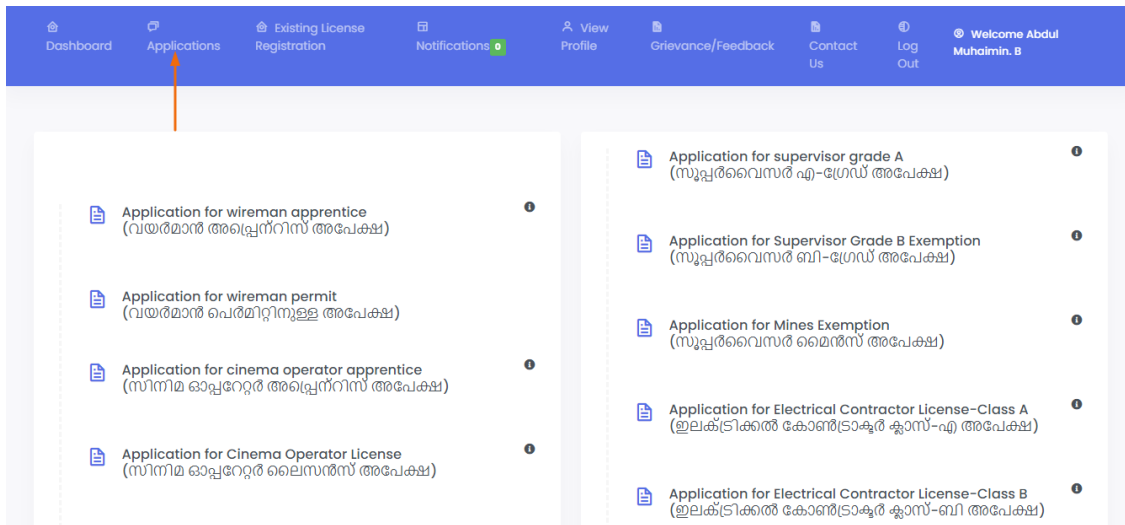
Dashboard Applications Existing License Registration Notifications 0 View Profile Grievance/Feedback Contact Us Log Out Welcome Abdul Muhaimin. B

Application for wireman apprentice
(വയർമാൻ അപ്രെന്റിസ് അപേക്ഷ)

Application for wireman permit
(വയർമാൻ പെർമിറ്റിനുള്ള അപേക്ഷ)

Application for cinema operator apprentice
(സിനിമ ഓപ്പറേറ്റർ അപ്രെന്റിസ് അപേക്ഷ)

Application for Cinema Operator License
(സിനിമ ഓപ്പറേറ്റർ ലൈസൻസ് അപേക്ഷ)

Application for supervisor grade A
(സൂപ്പർവൈസർ എ-ഗ്രേഡ് അപേക്ഷ)

Application for Supervisor Grade B Exemption
(സൂപ്പർവൈസർ ബി-ഗ്രേഡ് അപേക്ഷ)

Application for Mines Exemption
(സൂപ്പർവൈസർ മൈൻസ് അപേക്ഷ)

Application for Electrical Contractor License-Class A
(ഇലക്ട്രിക്കൽ കോൺട്രാക്ടർ ക്ലാസ്-എ അപേക്ഷ)

Application for Electrical Contractor License-Class B
(ഇലക്ട്രിക്കൽ കോൺട്രാക്ടർ ക്ലാസ്-ബി അപേക്ഷ)